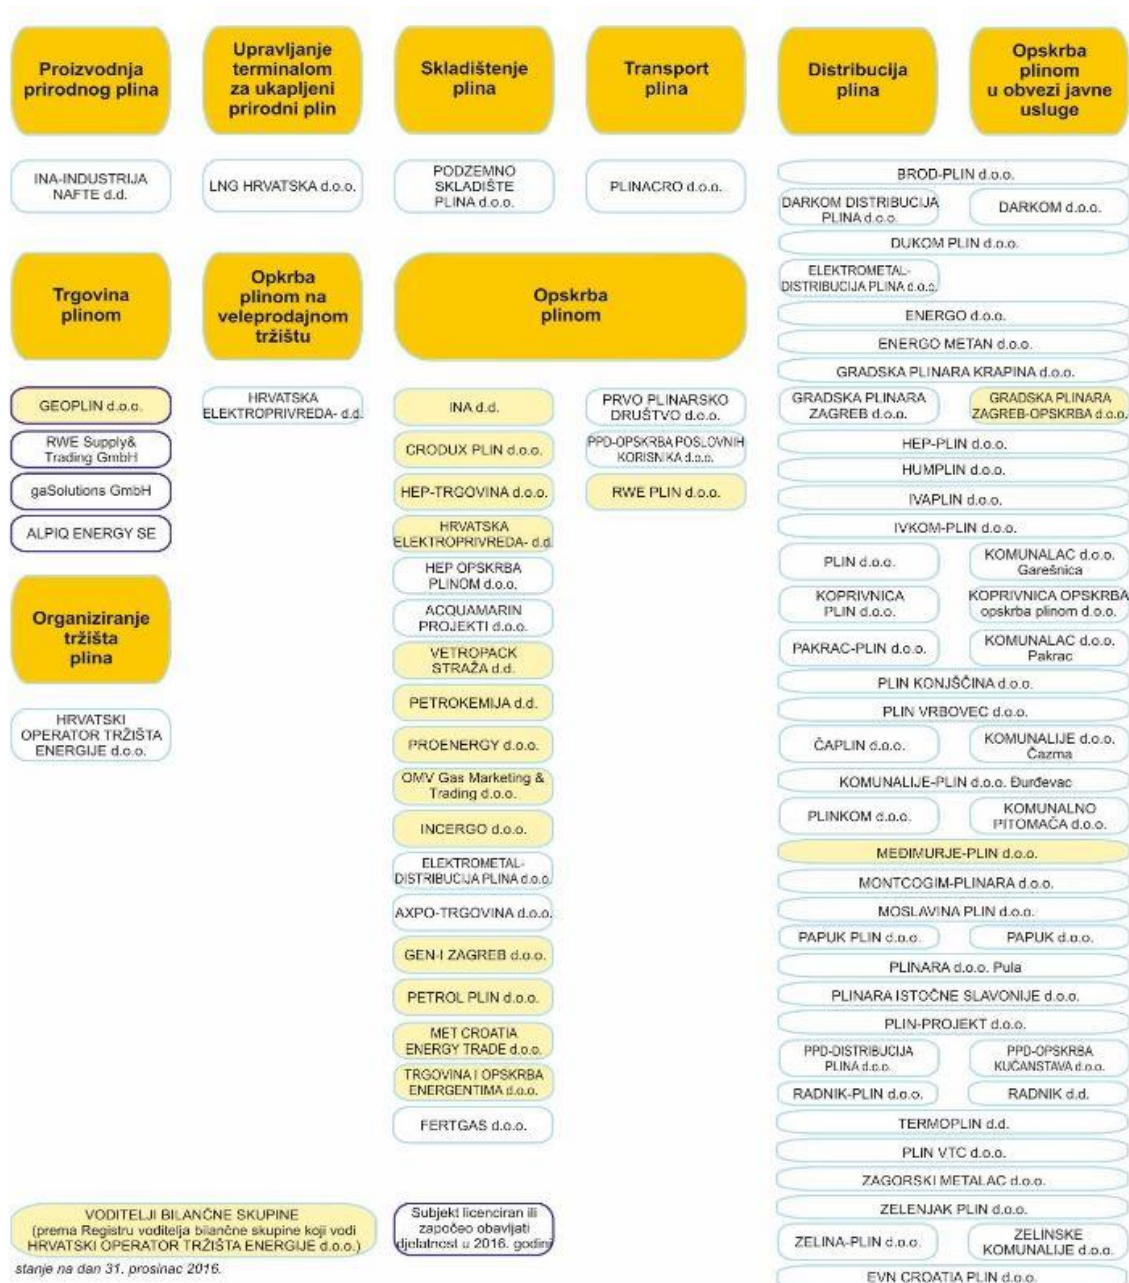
Proizvodnja prirodnog plina

Upravljanje terminalom za ukapljeni prirodni plin

Skladištenje plina

Transport plina

Distribucija plina

Opskrba plinom u obvezi javne usluge

INA-INDUSTRIJA NAFTE d.d.

LNG HRVATSKA d.o.o.

PODZEMNO SKLADIŠTE PLINA d.o.o.

PLINACRO d.o.o.

BROD-PLIN d.o.o.
DARKOM DISTRIBUCIJA PLINA d.o.o.
DARKOM d.o.o.
DUKOM PLIN d.o.o.
ELEKTROMETAL-DISTRIBUCIJA PLINA d.o.o.
ENERGO d.o.o.
ENERGO METAN d.o.o.
GRADSKA PLINARA KRAPINA d.o.o.
GRADSKA PLINARA ZAGREB d.o.o.
GRADSKA PLINARA ZAGREB-OPSKRBA d.o.o.
HEP-PLIN d.o.o.
HUMPLIN d.o.o.
IVAPLIN d.o.o.
IVKOM-PLIN d.o.o.
PLIN d.o.o.
KOMUNALAC d.o.o. Garešnica
KOPRIVNICA PLIN d.o.o.
KOPRIVNICA OPSKRBA opskrba plinom d.o.o.
PAKRAC-PLIN d.o.o.
KOMUNALAC d.o.o. Pakrac
PLIN KONJŠČINA d.o.o.
PLIN VRBOVEC d.o.o.
ČAPLIN d.o.o.
KOMUNALIJE d.o.o. Čazma
KOMUNALIJE-PLIN d.o.o. Đurđevac
PLINKOM d.o.o.
KOMUNALNO PITOMAČA d.o.o.
MEĐIMURJE-PLIN d.o.o.
MONTCOGIM-PLINARA d.o.o.
MOSLAVINA PLIN d.o.o.
PAPUK PLIN d.o.o.
PAPUK d.o.o.
PLINARA d.o.o. Pula
PLINARA ISTOČNE SLAVONIJE d.o.o.
PLIN-PROJEKT d.o.o.
PPD-DISTRIBUCIJA PLINA d.o.o.
PPD-OPSKRBA KUĆANSTAVA d.o.o.
RADNIK-PLIN d.o.o.
RADNIK d.d.
TERMOPLIN d.d.
PLIN VTC d.o.o.
ZAGORSKI METALAC d.o.o.
ZELENJAK PLIN d.o.o.
ZELINA-PLIN d.o.o.
ZELINSKE KOMUNALIJE d.o.o.
EVN CROATIA PLIN d.o.o.

Trgovina plinom

Opkrba plinom na veleprodajnom tržištu

Opskrba plinom

GEOPLIN d.o.o.
RWE Supply& Trading GmbH
gaSolutions GmbH
ALPIQ ENERGY SE

HRVATSKA ELEKTROPRIVREDA- d.d.

INA d.d.
CRODUX PLIN d.o.o.
HEP-TRGOVINA d.o.o.
HRVATSKA ELEKTROPRIVREDA- d.d.
HEP OPSKRBA PLINOM d.o.o.
ACQUAMARIN PROJEKTI d.o.o.
VETROPACK STRAŽA d.d.
PETROKEMIJA d.d.
PROENERGY d.o.o.
OMV Gas Marketing & Trading d.o.o.
INCERGO d.o.o.
ELEKTROMETAL-DISTRIBUCIJA PLINA d.o.o.
AXPO-TRGOVINA d.o.o.
GEN-I ZAGREB d.o.o.
PETROL PLIN d.o.o.
MET CROATIA ENERGY TRADE d.o.o.
TRGOVINA I OPSKRBA ENERGENTIMA d.o.o.
FERTGAS d.o.o.

PRVO PLINARSKO DRUŠTVO d.o.o.
PPD-OPSKRBA POSLOVNIH KORISNIKA d.o.o.
RWE PLIN d.o.o.

Organiziranje tržišta plina

HRVATSKI OPERATOR TRŽIŠTA ENERGIJE d.o.o.

VODITELJI BILANČNE SKUPINE (prema Registru voditelja bilančne skupine koji vodi HRVATSKI OPERATOR TRŽIŠTA ENERGIJE d.o.o.)

Subjekt licenciran ili započeo obavljati djelatnost u 2016. godini

stanje na dan 31. prosinac 2016.